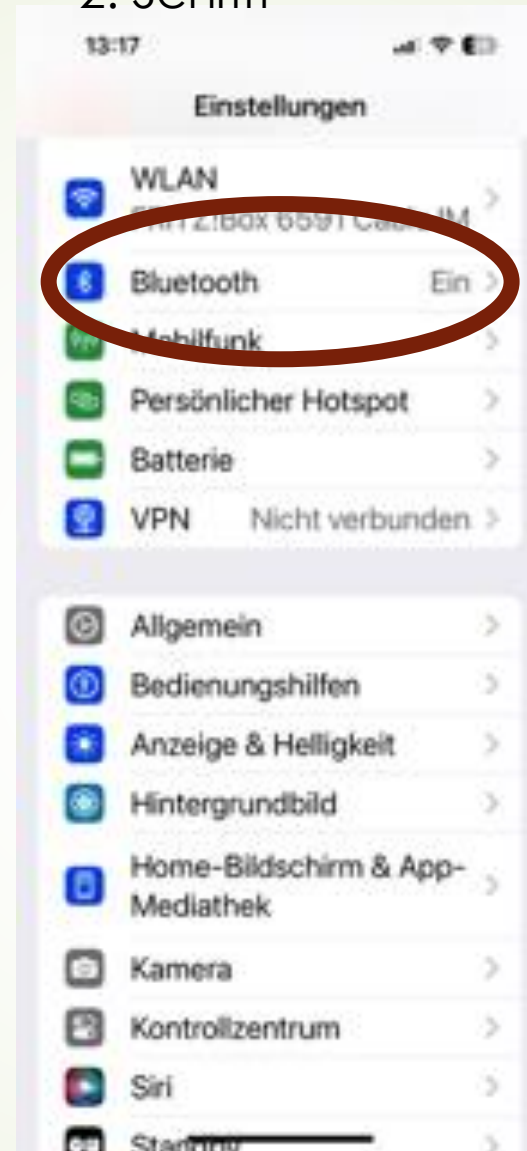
2. Schritt

13:17

Einstellungen

WLAN
FRITZ!Box 6591 Cable IM

Bluetooth Ein

Mobilfunk

Persönlicher Hotspot

Batterie

VPN Nicht verbunden

Allgemein

Bedienungshilfen

Anzeige & Helligkeit

Hintergrundbild

Home-Bildschirm & App-Mediathek

Kamera

Kontrollzentrum

Siri

Sta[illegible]